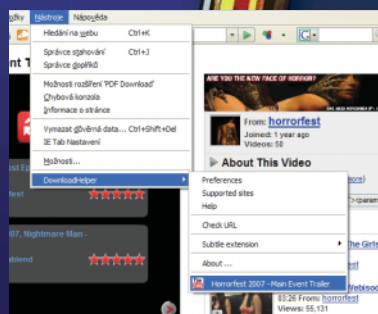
fiky Nástroje Nápověda

Hledání na webu Ctrl+K

Správce stahování Ctrl+J
Správce doplňků

Možnosti rozšíření 'PDF Download'
Chybová konzola
Informace o stránce

Vymazat důvěrná data... Ctrl+Shift+Del
IE Tab Nastavení

Možnosti...

DownloadHelper

nt T

07, Nightmare Man -

ARE YOU THE NEW FACE OF HORROR?

From: horrorfest
Joined: 1 year ago
Videos: 50

About This Video

Preferences
Supported sites
Help

Check URL

Subtle extension

About ...

Horrorfest 2007 - Main Event Trailer

03:26 From: horrorfest
Views: 55,131

The Girls